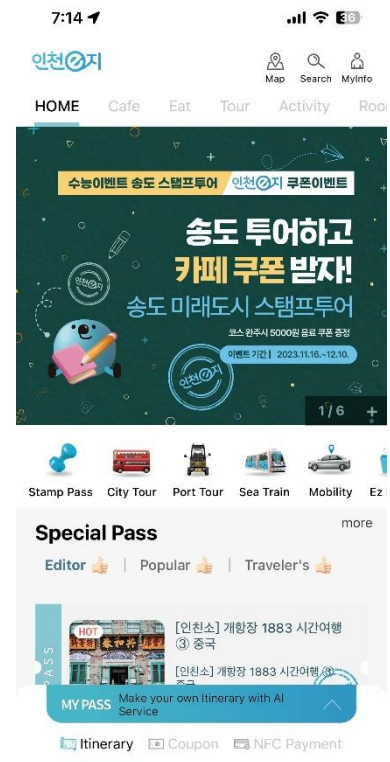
7:14

인천e지

Map Search MyInfo

HOME Cafe Eat Tour Activity Roo

수능이벤트 송도 스탬프투어 인천e지 쿠폰이벤트

송도 투어하고 카페 쿠폰 받자!

송도 미래도시 스탬프투어

코스 완주시 5000원 음료 쿠폰 증정

이벤트 기간 | 2023.11.16.~12.10.

인천e지

1/6 +

Stamp Pass City Tour Port Tour Sea Train Mobility Ez

Special Pass

more

Editor | Popular | Traveler's

PASS

HOT

[인천소] 개항장 1883 시간여행 ③ 중국

[인천소] 개항장 1883 시간여행 ③ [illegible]

MY PASS Make your own Itinerary with AI Service

Itinerary Coupon NFC Payment